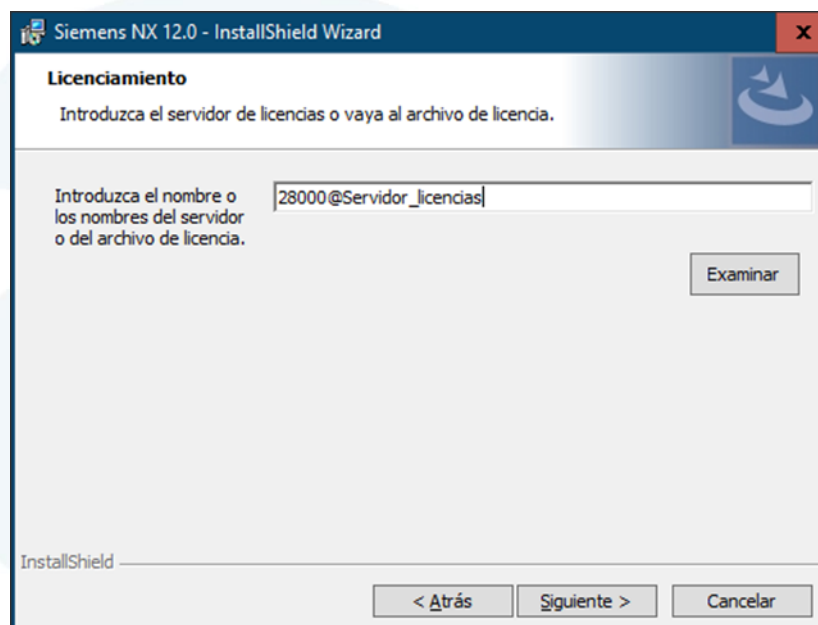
Siemens NX 12.0 - InstallShield Wizard

x

Licenciamiento

Introduzca el servidor de licencias o vaya al archivo de licencia.

Introduzca el nombre o los nombres del servidor o del archivo de licencia.

28000@Servidor_licencias

Examinar

InstallShield

< Atrás

Siguiente >

Cancelar